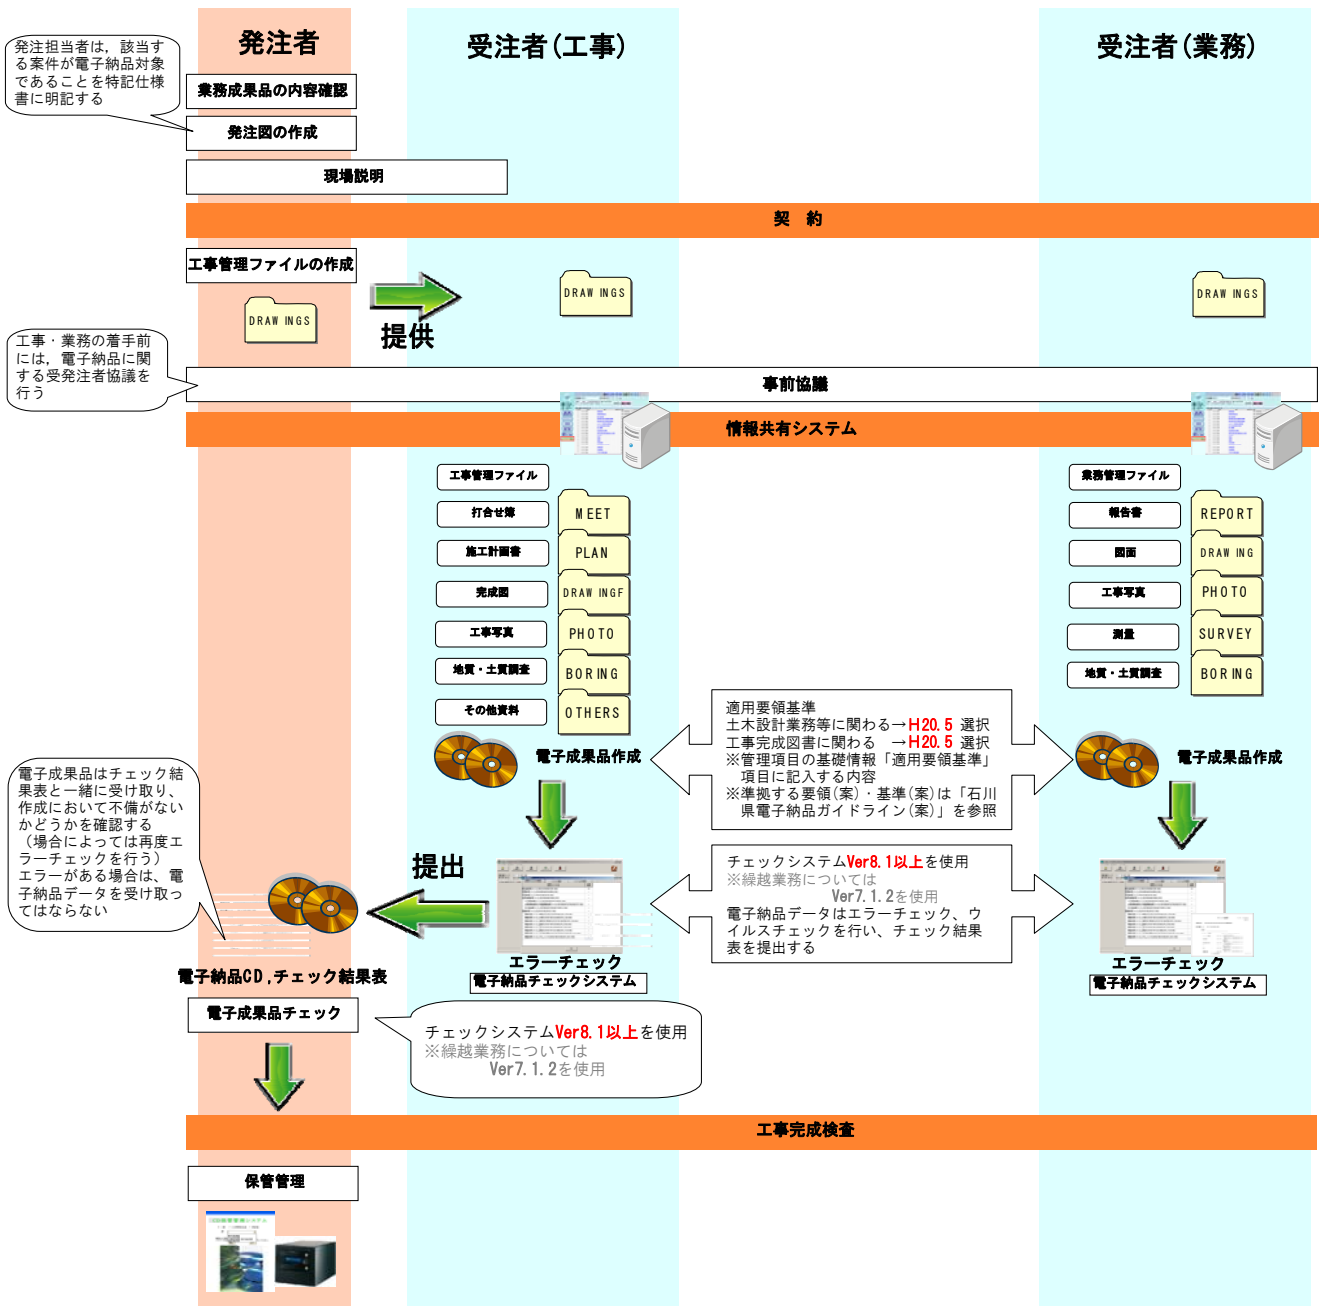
発注者

受注者(工事)

受注者(業務)

発注担当者は，該当する案件が電子納品対象であることを特記仕様書に明記する

業務成果品の内容確認

発注図の作成

現場説明

契　約

工事管理ファイルの作成

DRAWINGS

提供

DRAWINGS

DRAWINGS

工事・業務の着手前には，電子納品に関する受発注者協議を行う

事前協議

情報共有システム

工事管理ファイル

打合せ簿

MEET

施工計画書

PLAN

完成図

DRAWINGF

工事写真

PHOTO

地質・土質調査

BORING

その他資料

OTHERS

業務管理ファイル

報告書

REPORT

図面

DRAWING

工事写真

PHOTO

測量

SURVEY

地質・土質調査

BORING

適用要領基準
土木設計業務等に関わる→H20.5 選択
工事完成図書に関わる　→H20.5 選択
※管理項目の基礎情報「適用要領基準」項目に記入する内容
※準拠する要領(案)・基準(案)は「石川県電子納品ガイドライン(案)」を参照

電子成果品作成

電子成果品作成

電子成果品はチェック結果表と一緒に受け取り、作成において不備がないかどうかを確認する（場合によっては再度エラーチェックを行う）エラーがある場合は、電子納品データを受け取ってはならない

提出

チェックシステムVer8.1以上を使用
※繰越業務については
Ver7.1.2を使用
電子納品データはエラーチェック、ウイルスチェックを行い、チェック結果表を提出する

エラーチェック
電子納品チェックシステム

エラーチェック
電子納品チェックシステム

電子納品CD,チェック結果表

電子成果品チェック

チェックシステムVer8.1以上を使用
※繰越業務については
Ver7.1.2を使用

工事完成検査

保管管理